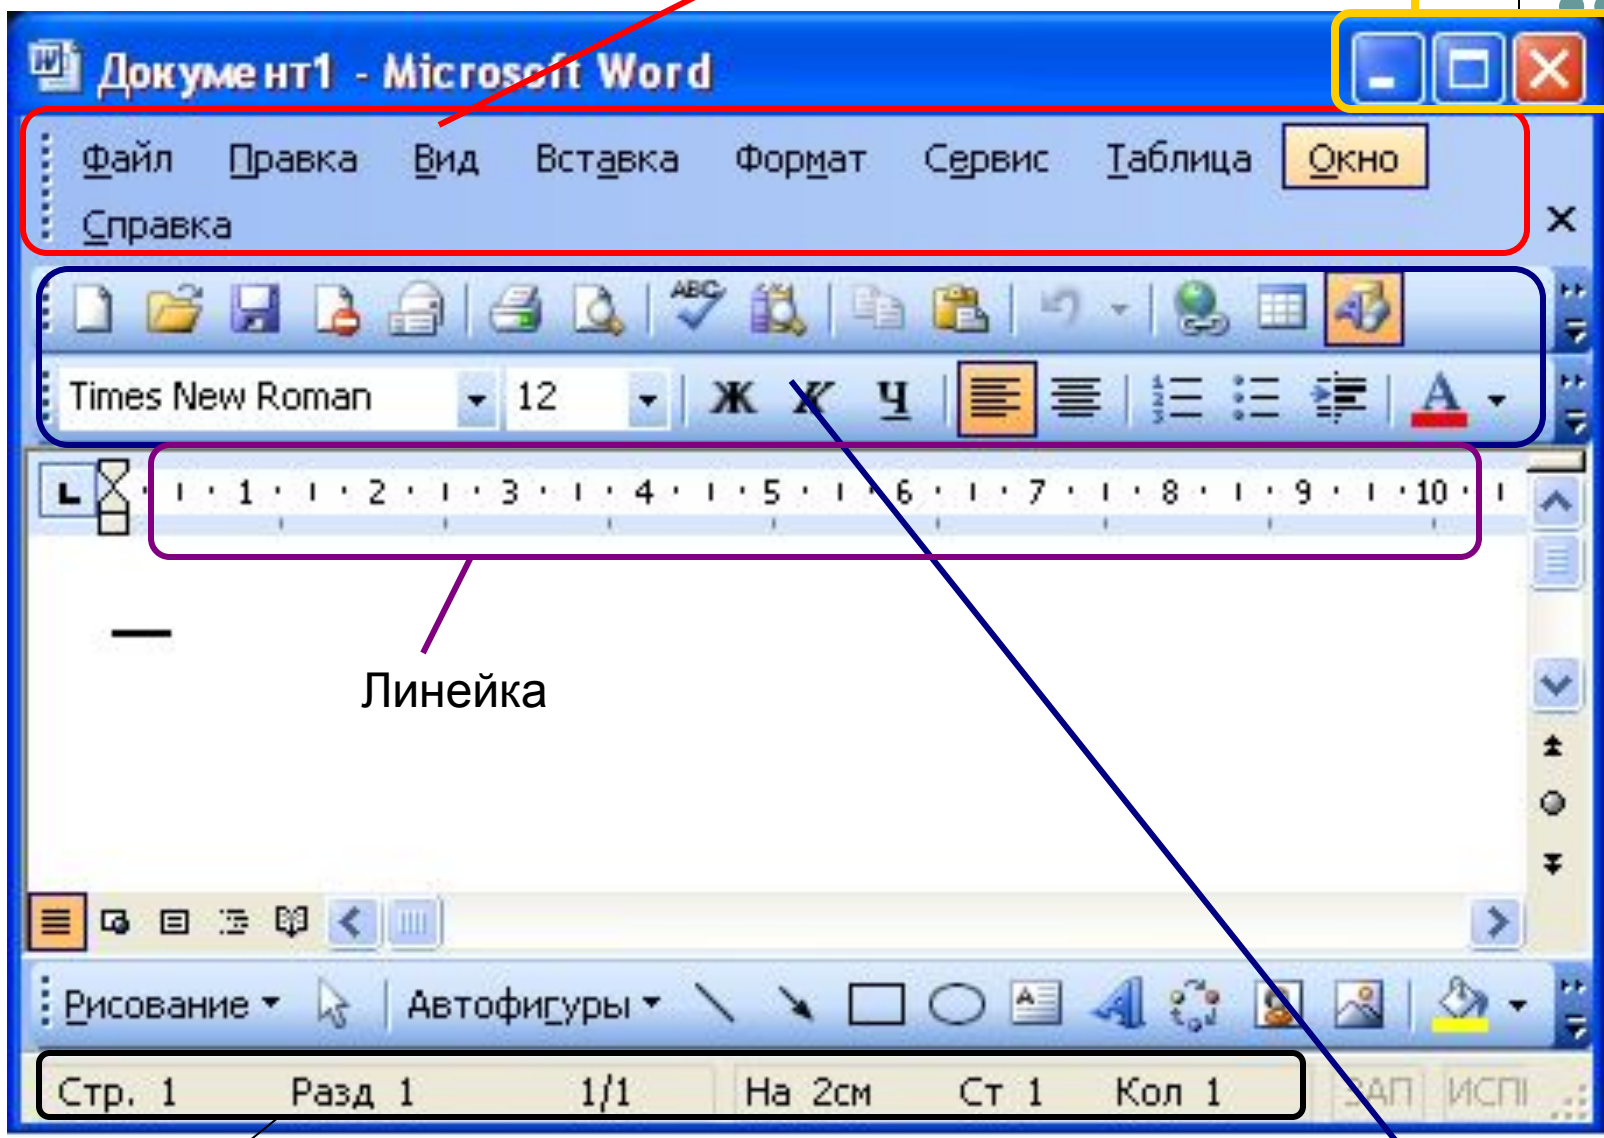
Документ1 - Microsoft Word

Файл Правка Вид Вставка Формат Сервис Таблица Окно Справка

Times New Roman 12 Ж К Ч

1 2 3 4 5 6 7 8 9 10

Линейка

Рисование Автофигуры

Стр. 1 Разд 1 1/1 На 2см Ст 1 Кол 1 ЗАП ИСПР